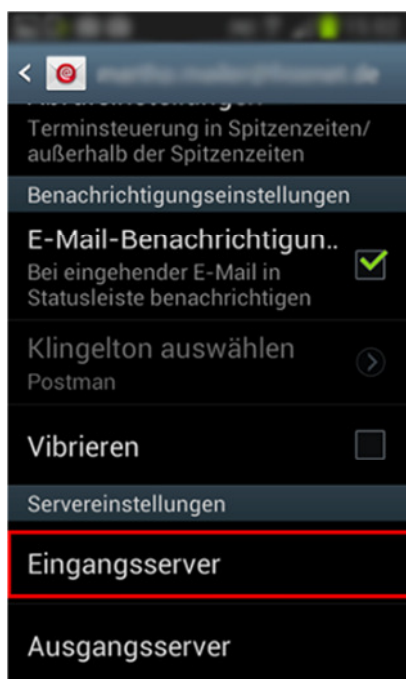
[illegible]

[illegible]
Terminsteuerung in Spitzenzeiten/ außerhalb der Spitzenzeiten

Benachrichtigungseinstellungen

E-Mail-Benachrichtigun..
Bei eingehender E-Mail in Statusleiste benachrichtigen

Klingelton auswählen
Postman

Vibrieren

Servereinstellungen

Eingangsserver

Ausgangsserver